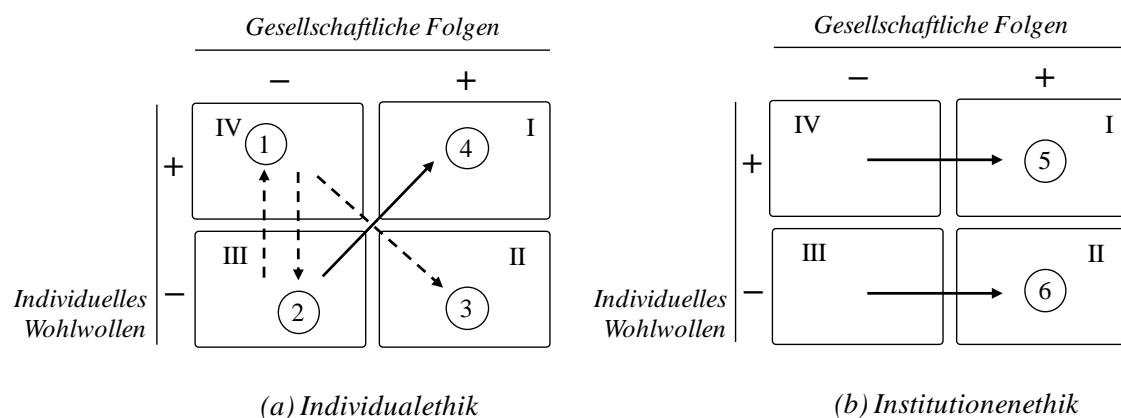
Gesellschaftliche Folgen

–
+

+
–

IV
1
4
I
III
2
3
II

Individuelles Wohlwollen

(a) Individualethik

Gesellschaftliche Folgen

–
+

+
–

IV
5
I
III
6
II

Individuelles Wohlwollen

(b) Institutionenethik